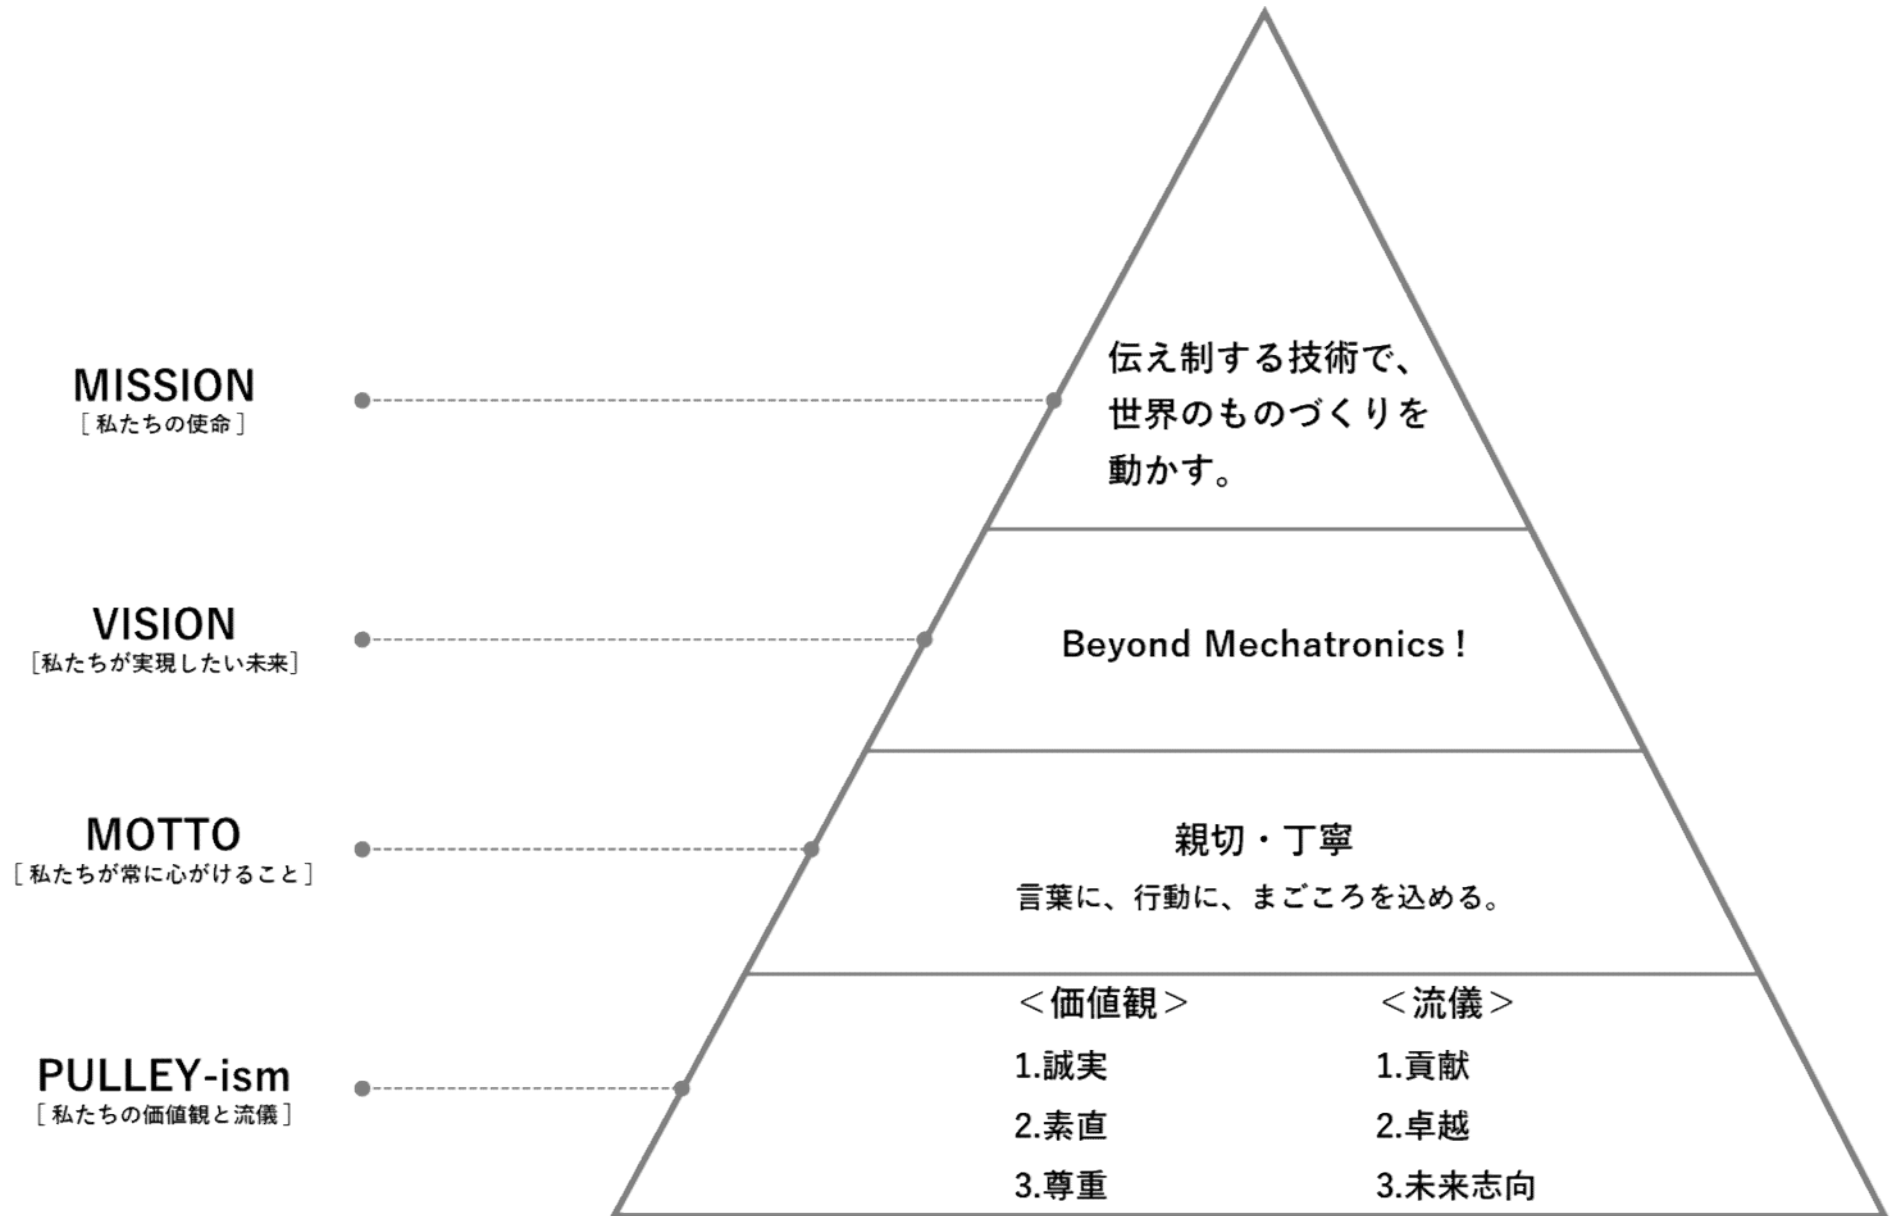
MISSION
［私たちの使命］

伝え制する技術で、
世界のものづくりを
動かす。

VISION
［私たちが実現したい未来］

Beyond Mechatronics !

MOTTO
［私たちが常に心がけること］

親切・丁寧
言葉に、行動に、まごころを込める。

PULLEY-ism
［私たちの価値観と流儀］

| ＜価値観＞ | ＜流儀＞ |
|---|---|
| 1.誠実 | 1.貢献 |
| 2.素直 | 2.卓越 |
| 3.尊重 | 3.未来志向 |